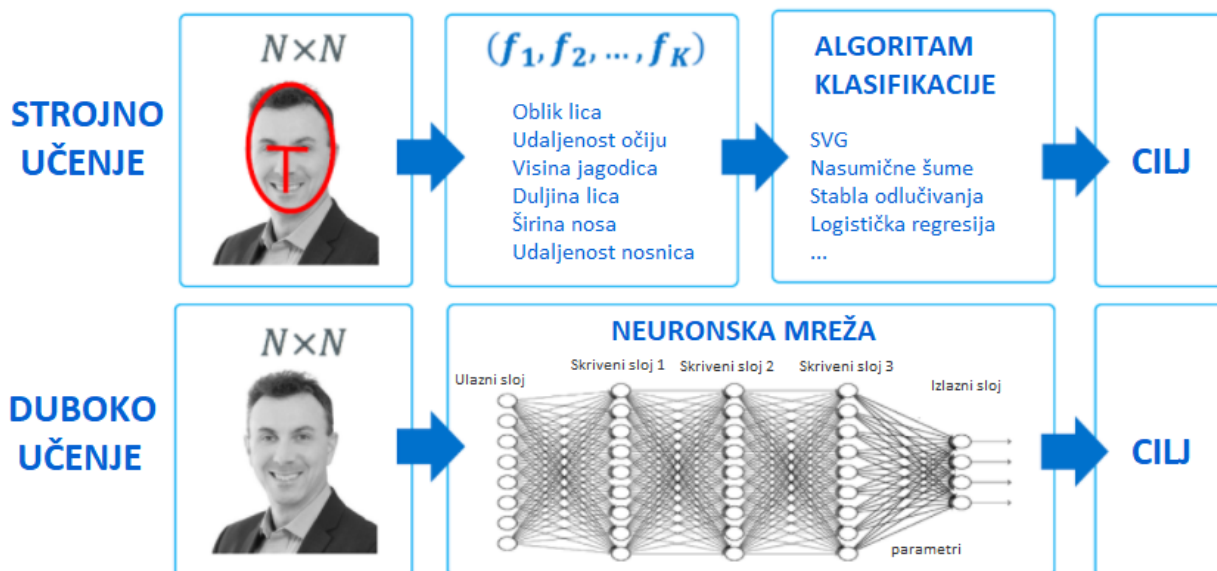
STROJNO UČENJE

$N \times N$

$(f_1, f_2, \ldots, f_K)$

Oblik lica
Udaljenost očiju
Visina jagodica
Duljina lica
Širina nosa
Udaljenost nosnica

ALGORITAM KLASIFIKACIJE

SVG
Nasumične šume
Stabla odlučivanja
Logistička regresija
...

CILJ

DUBOKO UČENJE

$N \times N$

NEURONSKA MREŽA

Ulazni sloj
Skriveni sloj 1
Skriveni sloj 2
Skriveni sloj 3
Izlazni sloj
parametri

CILJ